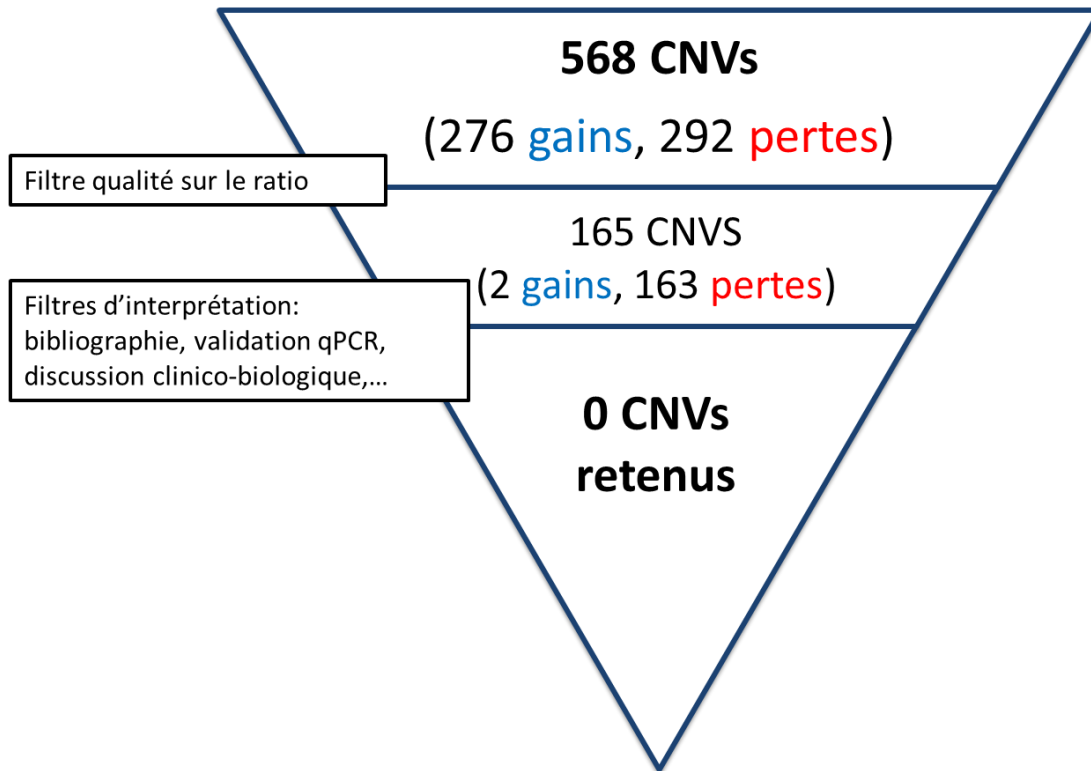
568 CNVs

(276 gains, 292 pertes)

Filtre qualité sur le ratio

165 CNVS
(2 gains, 163 pertes)

Filtres d'interprétation: bibliographie, validation qPCR, discussion clinico-biologique,…

0 CNVs
retenus